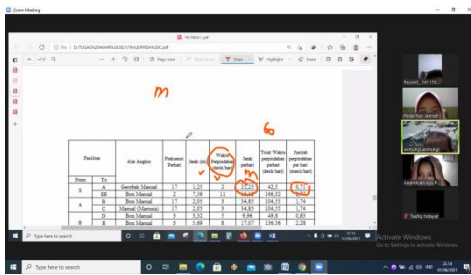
Zoom Meeting

Type here to search

m

6

m

| Fasilitas | | Alat Angkut | Frekuensi Perhari | Berat (ton) | Waktu Perpindahan (menit/ hari) | Jarak perhari | Total Waktu perpindahan perhari (menit/ hari) | Jumlah perpindahan per hari (menit/hari) |
|---|---|---|---|---|---|---|---|---|
| From | To | | | | | | | |
| S | A | Gerobak Manual | 17 | 1,25 | 2 | 25,25 | 42,5 | 6,71 |
| | BB | Box Manual | 2 | 7,58 | 11 | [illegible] | 168,52 | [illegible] |
| A | B | Box Manual | 17 | 2,05 | 3 | 54,85 | 104,55 | 3,74 |
| | C | Manual (Material) | 17 | 2,05 | 3 | 54,85 | 104,55 | 3,74 |
| | D | Box Manual | 3 | 3,32 | 9 | 54,85 | 49,8 | 0,83 |
| B | E | Box Manual | 7 | 5,69 | 5 | 17,07 | 136,56 | 2,28 |

Activate Windows
Go to Settings to activate Windows.